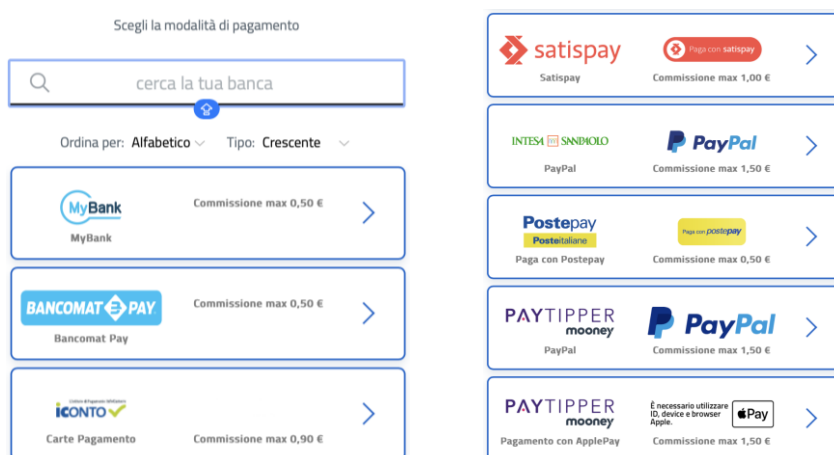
Scegli la modalità di pagamento

cerca la tua banca

Ordina per: Alfabetico Tipo: Crescente

MyBank
Commissione max 0,50 €
MyBank

BANCOMAT PAY
Commissione max 0,50 €
Bancomat Pay

iCONTO
Carte Pagamento
Commissione max 0,90 €

satispay
Paga con satispay
Satispay
Commissione max 1,00 €

INTESA SANPAOLO
PayPal
PayPal
Commissione max 1,50 €

Postepay
Posteitaliane
Paga con postepay
Paga con Postepay
Commissione max 0,50 €

PAYTIPPER mooney
PayPal
PayPal
Commissione max 1,50 €

PAYTIPPER mooney
È necessario utilizzare ID, device e browser Apple.
Pay
Pagamento con ApplePay
Commissione max 1,50 €